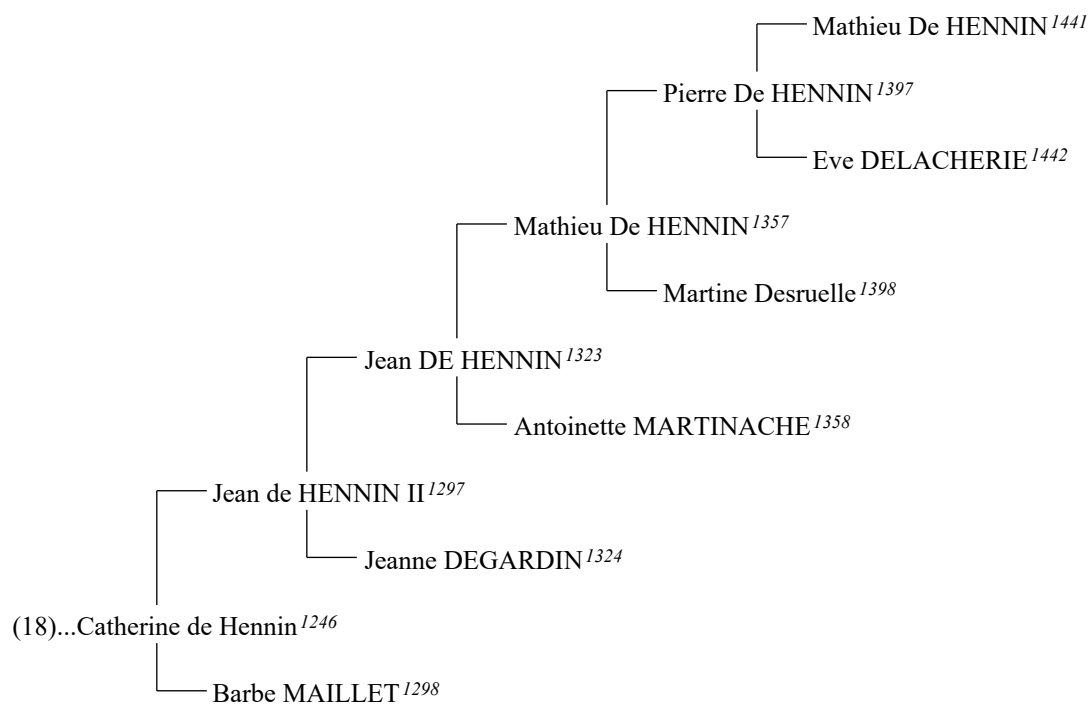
Mathieu De HENNIN$^{1441}$

Pierre De HENNIN$^{1397}$

Eve DELACHERIE$^{1442}$

Mathieu De HENNIN$^{1357}$

Martine Desruelle$^{1398}$

Jean DE HENNIN$^{1323}$

Antoinette MARTINACHE$^{1358}$

Jean de HENNIN II$^{1297}$

Jeanne DEGARDIN$^{1324}$

(18)...Catherine de Hennin$^{1246}$

Barbe MAILLET$^{1298}$